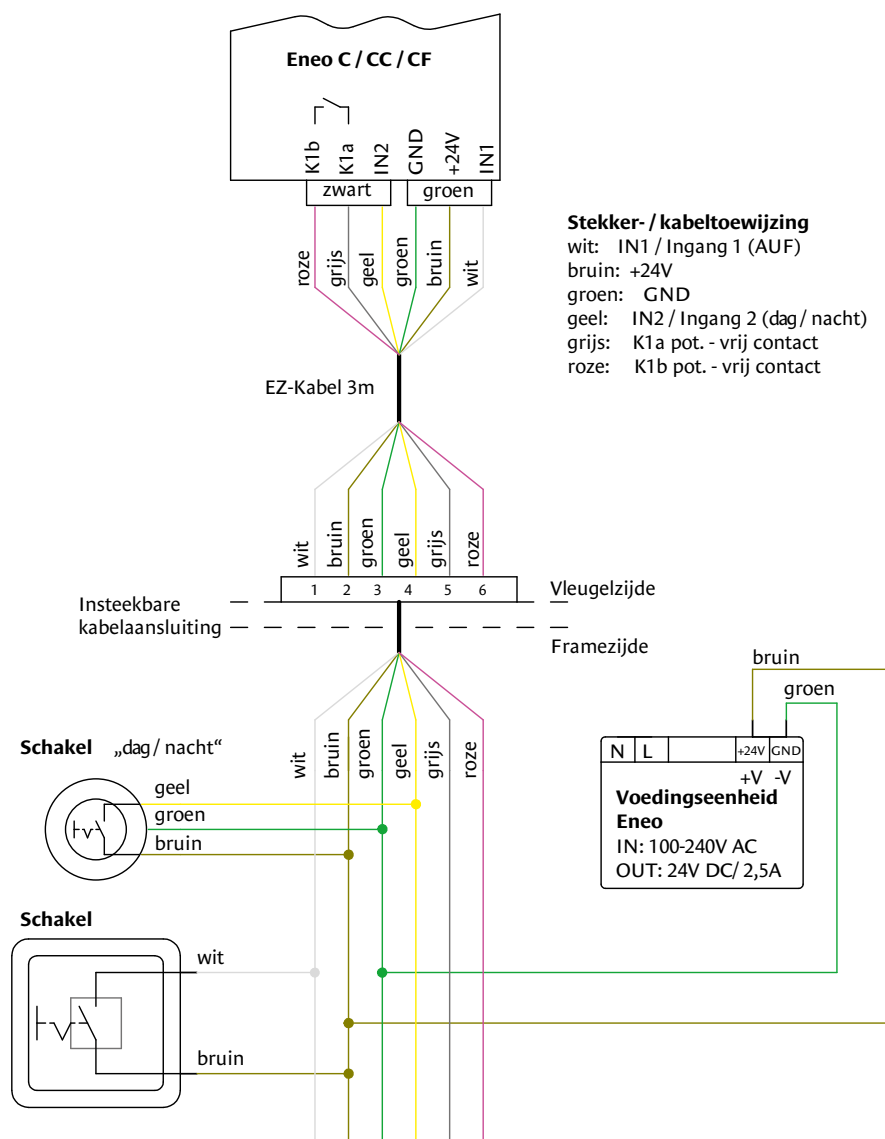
Eneo C / CC / CF

K1b K1a IN2 GND +24V IN1

zwart groen

roze grijs geel groen bruin wit

Stekker- / kabeltoewijzing
wit: IN1 / Ingang 1 (AUF)
bruin: +24V
groen: GND
geel: IN2 / Ingang 2 (dag / nacht)
grijs: K1a pot. - vrij contact
roze: K1b pot. - vrij contact

EZ-Kabel 3m

wit bruin groen geel grijs roze

1 2 3 4 5 6

Vleugelzijde

Insteekbare kabelaansluiting

Framezijde

bruin
groen

N L +24V GND
+V -V
Voedingseenheid Eneo
IN: 100-240V AC
OUT: 24V DC/ 2,5A

Schakel „dag / nacht“

wit bruin groen geel grijs roze

geel
groen
bruin

Schakel

wit

bruin